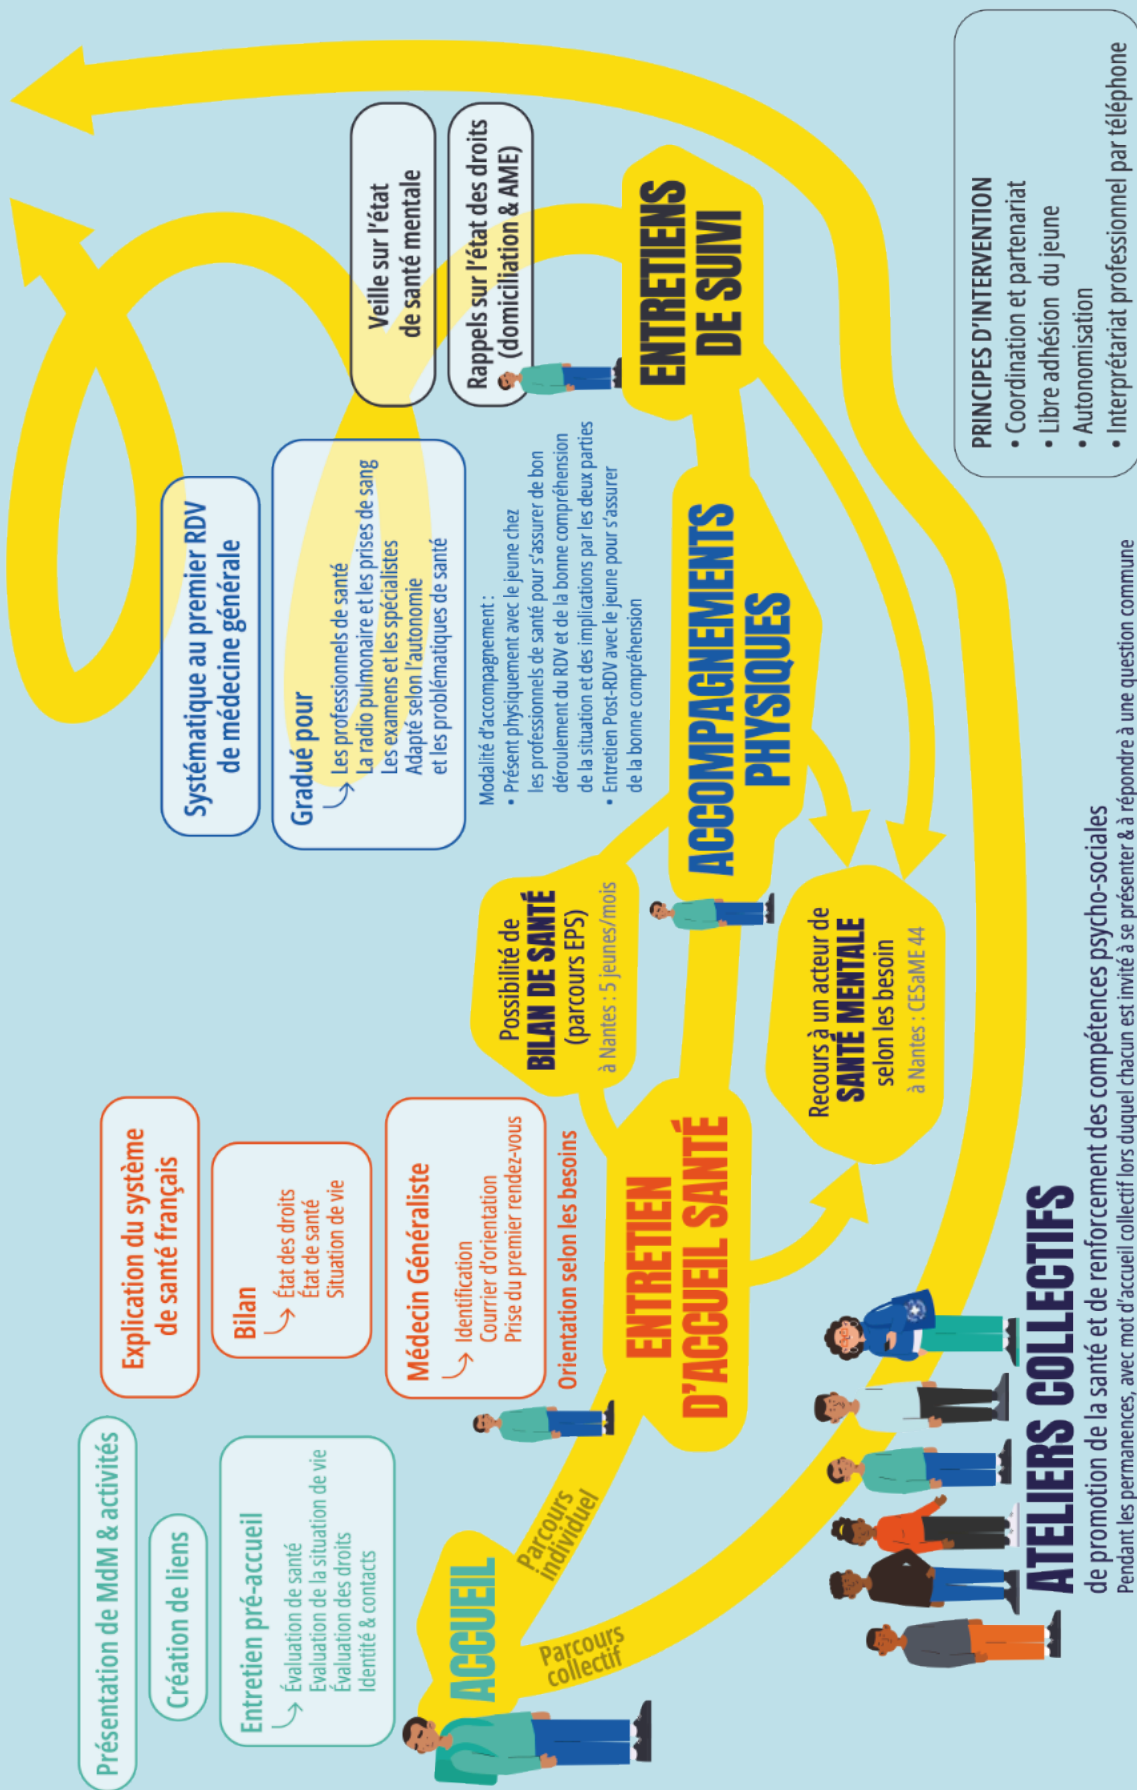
Présentation de MdM & activités

Création de liens

Entretien pré-accueil
Évaluation de santé
Évaluation de la situation de vie
Évaluation des droits
Identité & contacts

ACCUEIL

Parcours individuel

Parcours collectif

Explication du système de santé français

Bilan
État des droits
État de santé
Situation de vie

Médecin Généraliste
Identification
Courrier d'orientation
Prise du premier rendez-vous

Orientation selon les besoins

ENTRETIEN D'ACCUEIL SANTÉ

Possibilité de BILAN DE SANTÉ (parcours EPS)
à Nantes : 5 jeunes/mois

Recours à un acteur de SANTÉ MENTALE selon les besoin
à Nantes : CESaME 44

Systématique au premier RDV de médecine générale

Gradué pour
Les professionnels de santé
La radio pulmonaire et les prises de sang
Les examens et les spécialistes
Adapté selon l'autonomie
et les problématiques de santé

Modalité d'accompagnement :
• Présent physiquement avec le jeune chez les professionnels de santé pour s'assurer de bon déroulement du RDV et de la bonne compréhension de la situation et des implications par les deux parties
• Entretien Post-RDV avec le jeune pour s'assurer de la bonne compréhension

ACCOMPAGNEMENTS PHYSIQUES

Veille sur l'état de santé mentale

Rappels sur l'état des droits (domiciliation & AME)

ENTRETIENS DE SUIVI

PRINCIPES D'INTERVENTION
• Coordination et partenariat
• Libre adhésion du jeune
• Autonomisation
• Interprétariat professionnel par téléphone

ATELIERS COLLECTIFS
de promotion de la santé et de renforcement des compétences psycho-sociales
Pendant les permanences, avec mot d'accueil collectif lors duquel chacun est invité à se présenter & à répondre à une question commune